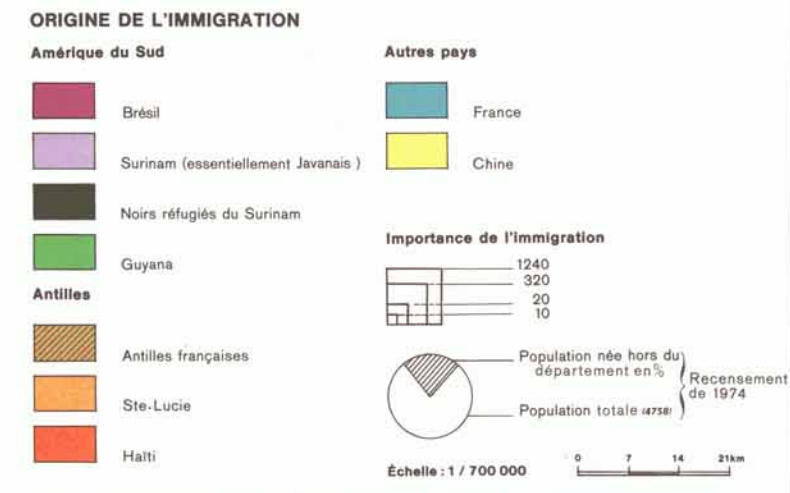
ORIGINE DE L'IMMIGRATION

Amérique du Sud

Brésil

Surinam (essentiellement Javanais )

Noirs réfugiés du Surinam

Guyana

Antilles

Antilles françaises

Ste-Lucie

Haïti

Autres pays

France

Chine

Importance de l'immigration

1240
320
20
10

Population née hors du département en %

Population totale (4758)

Recensement de 1974

Échelle : 1 / 700 000

0 7 14 21km